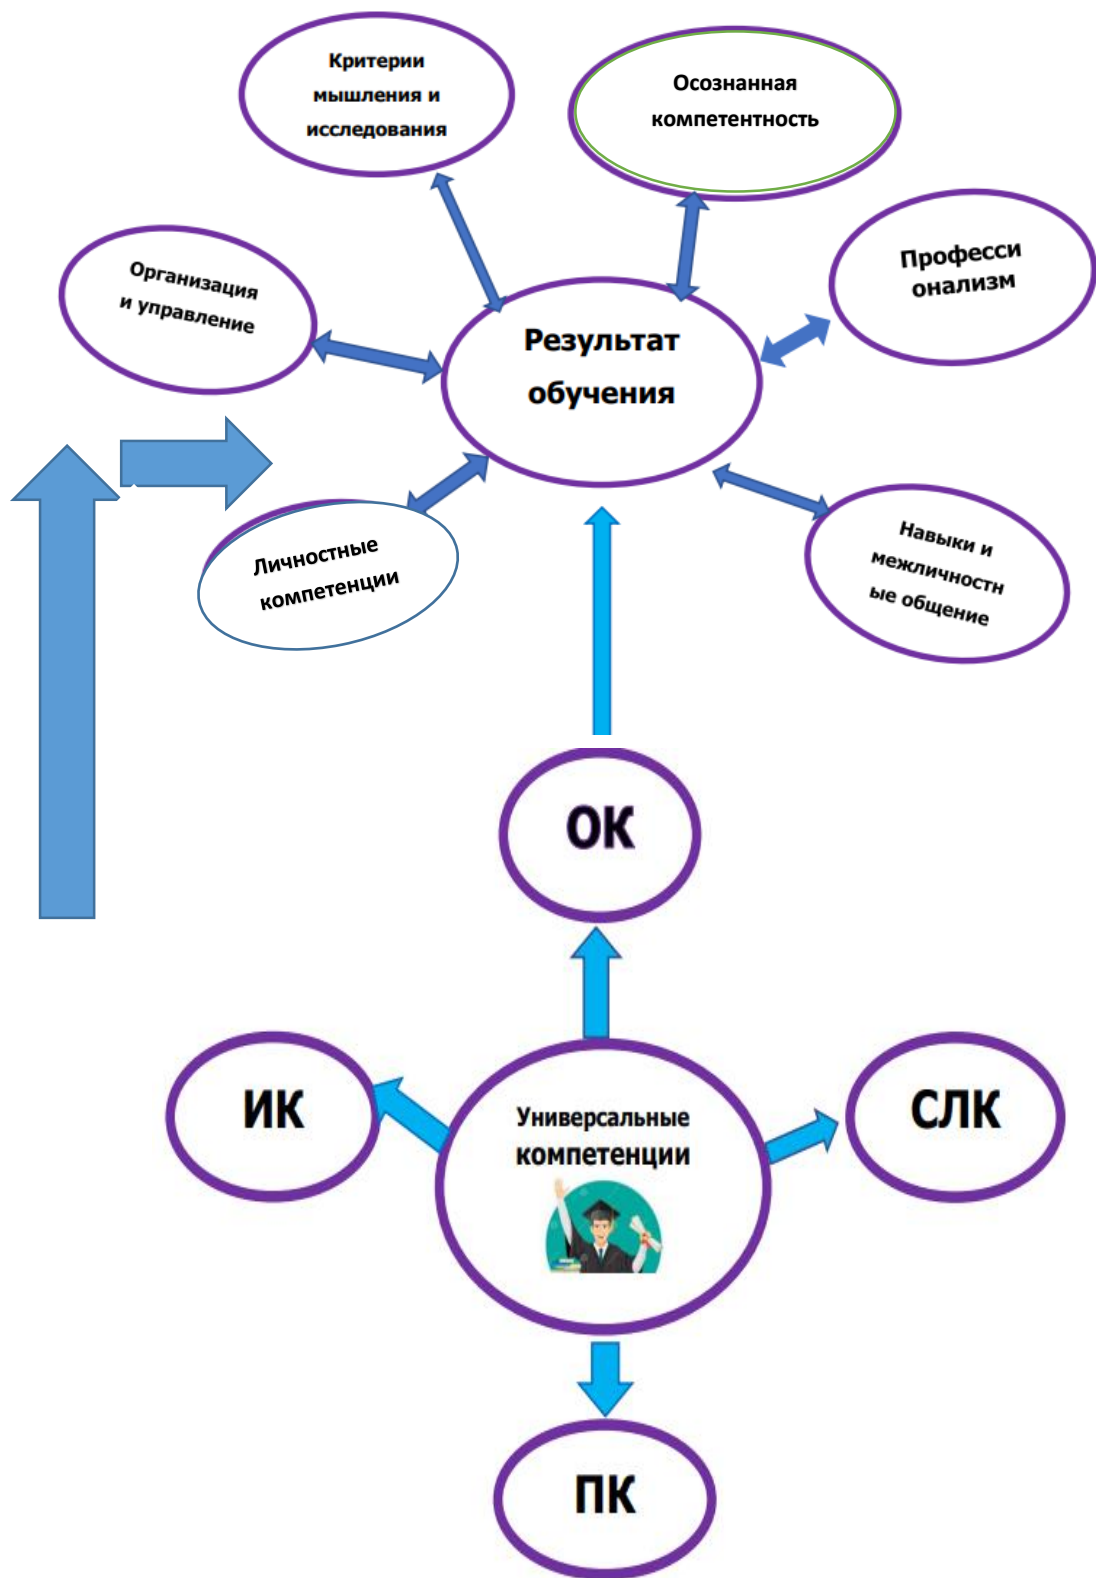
Критерии мышления и исследования

Осознанная компетентность

Организация и управление

Профессионализм

Результат обучения

Личностные компетенции

Навыки и межличностные общение

ОК

ИК

Универсальные компетенции

СЛК

ПК